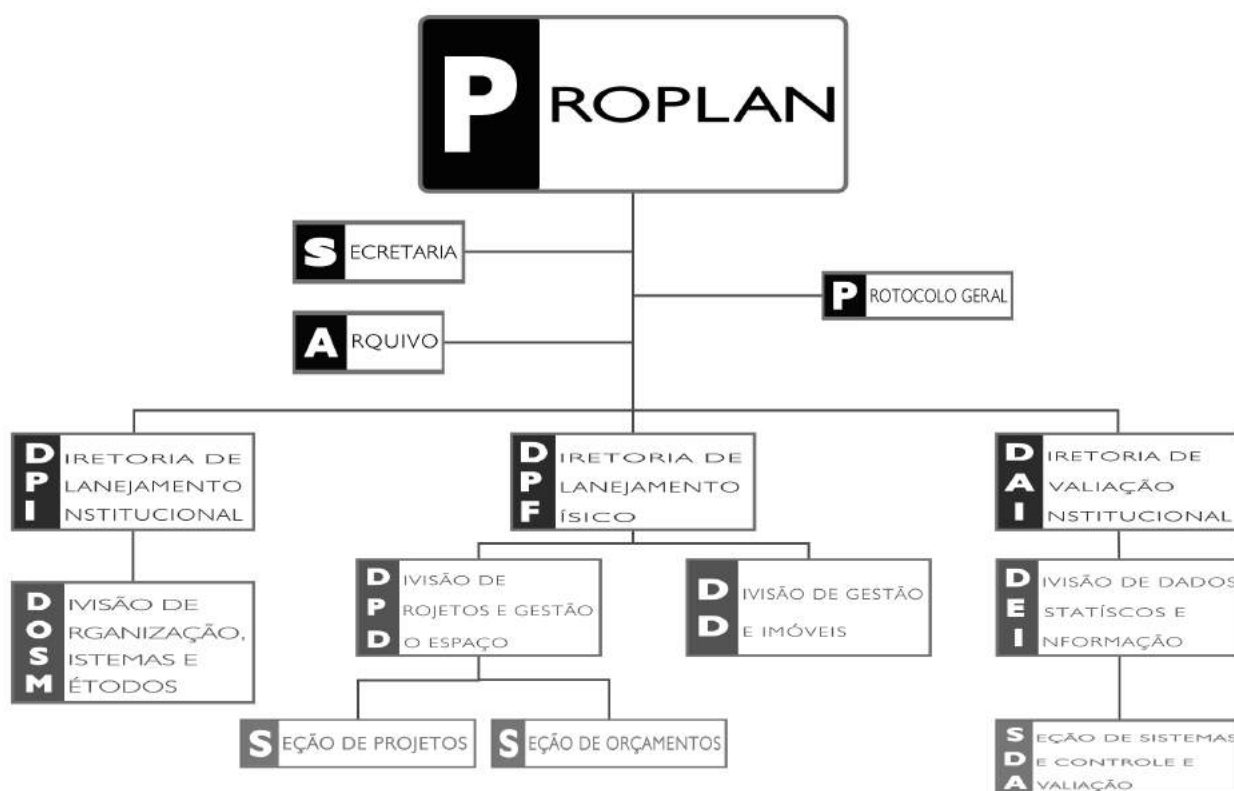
P ROPLAN

S ECRETARIA

P ROTOCOLO GERAL

A RQUIVO

D IRETORIA DE
P LANEJAMENTO
I NSTITUCIONAL

D IRETORIA DE
P LANEJAMENTO
F ÍSICO

D IRETORIA DE
A VALIAÇÃO
I NSTITUCIONAL

D IVISÃO DE
O RGANIZAÇÃO,
S ISTEMAS E
M ÉTODOS

D IVISÃO DE
P ROJETOS E GESTÃO
D O ESPAÇO

D IVISÃO DE GESTÃO
D E IMÓVEIS

D IVISÃO DE DADOS
E STATÍSCOS E
I NFORMAÇÃO

S EÇÃO DE PROJETOS

S EÇÃO DE ORÇAMENTOS

S EÇÃO DE SISTEMAS
D E CONTROLE E
A VALIAÇÃO